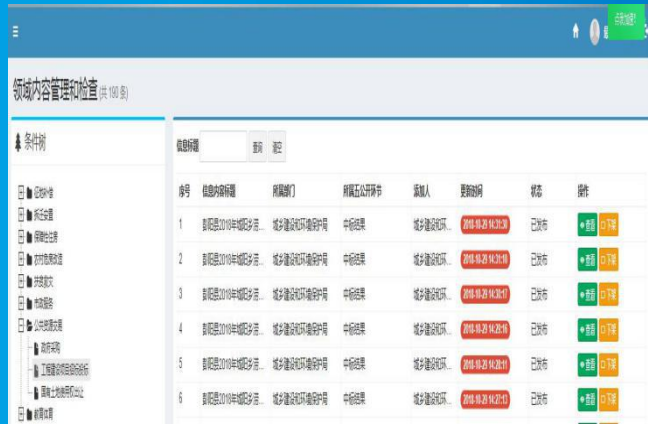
领域内容管理和检查(共 180 条)

条件树

征地补偿
拆迁安置
保障性住房
农村危房改造
扶贫救灾
市政服务
公共资源交易
政府采购
工程建设项目招标投标
国有土地使用权出让
教育改革

信息标题 查询 清空

| 序号 | 信息内容标题 | 所属部门 | 所属五公开环节 | 添加人 | 更新时间 | 状态 | 操作 |
|---|---|---|---|---|---|---|---|
| 1 | 彭阳县2018年城乡污... | 城乡建设和环境保护局 | 中标结果 | 城乡建设和环... | 2018-10-21 14:31:38 | 已发布 | 查看 下架 |
| 2 | 彭阳县2018年城乡污... | 城乡建设和环境保护局 | 中标结果 | 城乡建设和环... | 2018-10-21 14:31:10 | 已发布 | 查看 下架 |
| 3 | 彭阳县2018年城乡污... | 城乡建设和环境保护局 | 中标结果 | 城乡建设和环... | 2018-10-21 14:30:17 | 已发布 | 查看 下架 |
| 4 | 彭阳县2018年城乡污... | 城乡建设和环境保护局 | 中标结果 | 城乡建设和环... | 2018-10-21 14:29:16 | 已发布 | 查看 下架 |
| 5 | 彭阳县2018年城乡污... | 城乡建设和环境保护局 | 中标结果 | 城乡建设和环... | 2018-10-21 14:28:11 | 已发布 | 查看 下架 |
| 6 | 彭阳县2018年城乡污... | 城乡建设和环境保护局 | 中标结果 | 城乡建设和环... | 2018-10-21 14:27:13 | 已发布 | 查看 下架 |